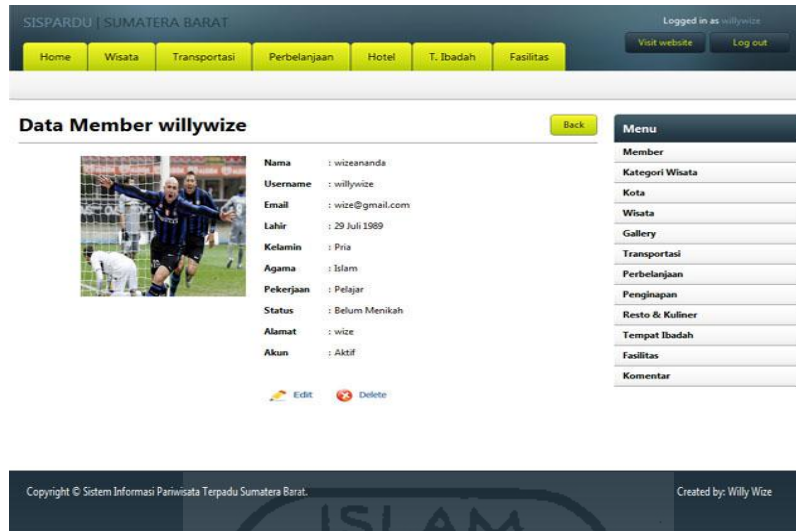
SISPARDU | SUMATERA BARAT

Logged in as willywize

Visit website

Log out

Home

Wisata

Transportasi

Perbelanjaan

Hotel

T. Ibadah

Fasilitas

Data Member willywize

Back

| Nama | : wizeananda |
|---|---|
| Username | : willywize |
| Email | : wize@gmail.com |
| Lahir | : 29 Juli 1989 |
| Kelamin | : Pria |
| Agama | : Islam |
| Pekerjaan | : Pelajar |
| Status | : Belum Menikah |
| Alamat | : wize |
| Akun | : Aktif |

Edit

Delete

Menu

Member

Kategori Wisata

Kota

Wisata

Gallery

Transportasi

Perbelanjaan

Penginapan

Resto & Kuliner

Tempat Ibadah

Fasilitas

Komentar

Copyright © Sistem Informasi Pariwisata Terpadu Sumatera Barat.

Created by: Willy Wize

ISLAM